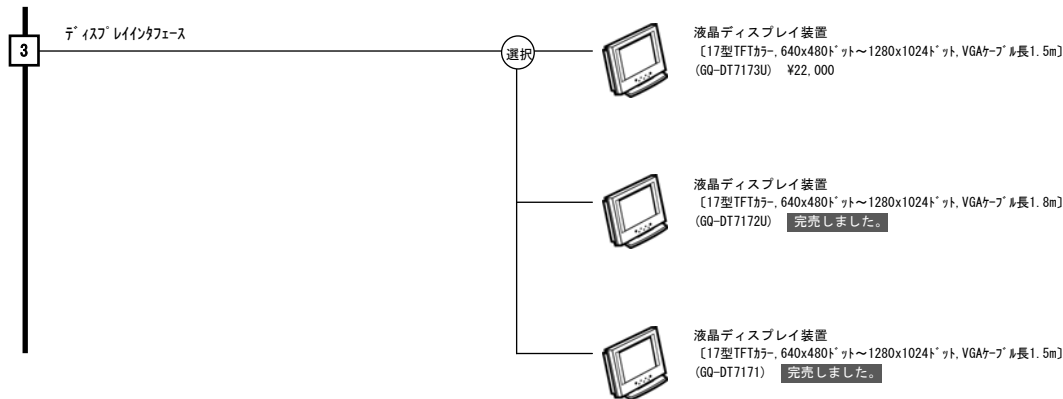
3

ﾃﾞｨｽﾌﾟﾚｲｲﾝﾀﾌｪｰｽ

選択

液晶ディスプレイ装置
〔17型TFTｶﾗｰ, 640x480ﾄﾞｯﾄ～1280x1024ﾄﾞｯﾄ, VGAｹｰﾌﾞﾙ長1.5m〕
(GQ-DT7173U)　¥22,000

液晶ディスプレイ装置
〔17型TFTｶﾗｰ, 640x480ﾄﾞｯﾄ～1280x1024ﾄﾞｯﾄ, VGAｹｰﾌﾞﾙ長1.8m〕
(GQ-DT7172U)　完売しました。

液晶ディスプレイ装置
〔17型TFTｶﾗｰ, 640x480ﾄﾞｯﾄ～1280x1024ﾄﾞｯﾄ, VGAｹｰﾌﾞﾙ長1.5m〕
(GQ-DT7171)　完売しました。